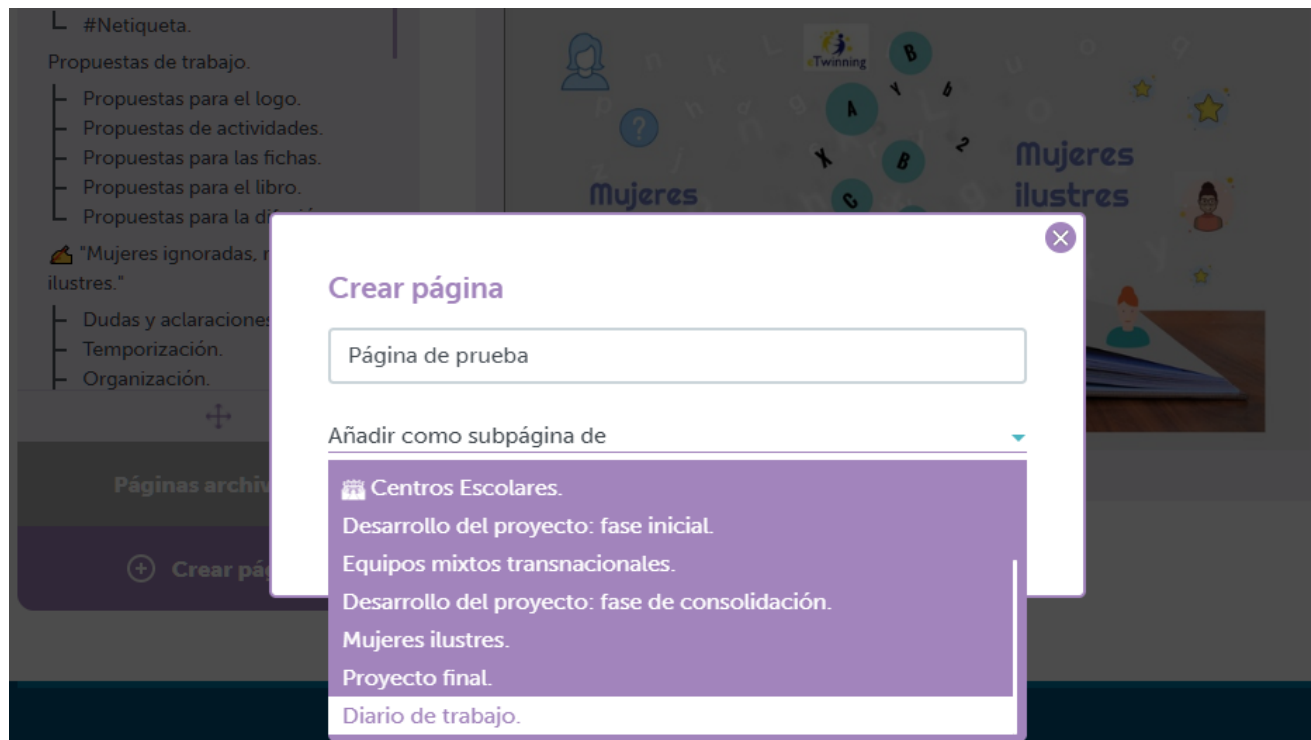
#Netiqueta.

Propuestas de trabajo.

Propuestas para el logo.
Propuestas de actividades.
Propuestas para las fichas.
Propuestas para el libro.
Propuestas para la di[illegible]

"Mujeres ignoradas, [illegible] ilustres."

Dudas y aclaraciones
Temporización.
Organización.

Páginas archiv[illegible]

Crear pá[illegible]

eTwinning

Mujeres

Mujeres ilustres

Crear página

Página de prueba

Añadir como subpágina de

Centros Escolares.
Desarrollo del proyecto: fase inicial.
Equipos mixtos transnacionales.
Desarrollo del proyecto: fase de consolidación.
Mujeres ilustres.
Proyecto final.
Diario de trabajo.